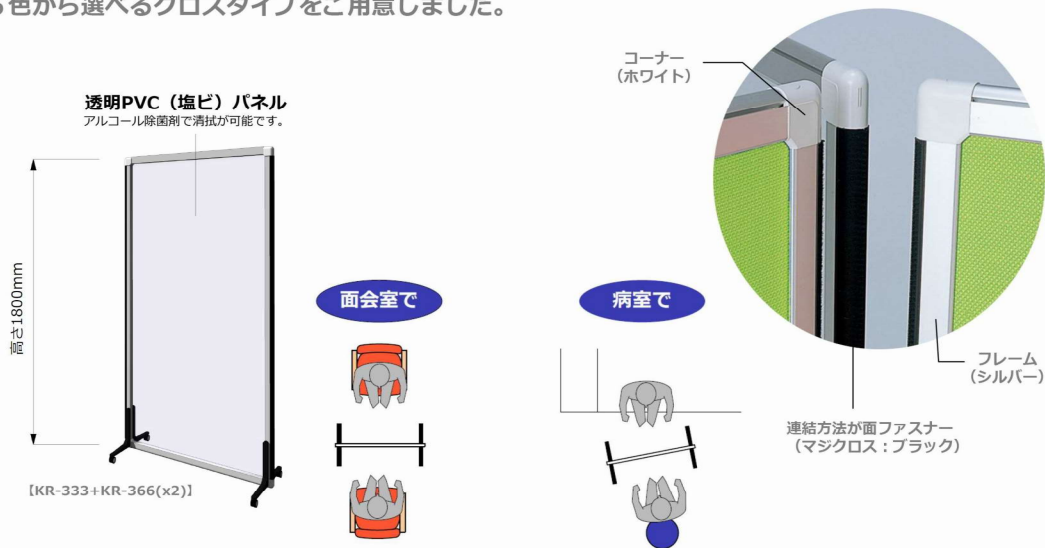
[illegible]色から選べるクロスタイプをご用意しました。

透明PVC（塩ビ）パネル
アルコール除菌剤で清拭が可能です。

高さ1800mm

【KR-333+KR-366(x2)】

面会室で

病室で

コーナー
（ホワイト）

フレーム
（シルバー）

連結方法が面ファスナー
（マジクロス：ブラック）